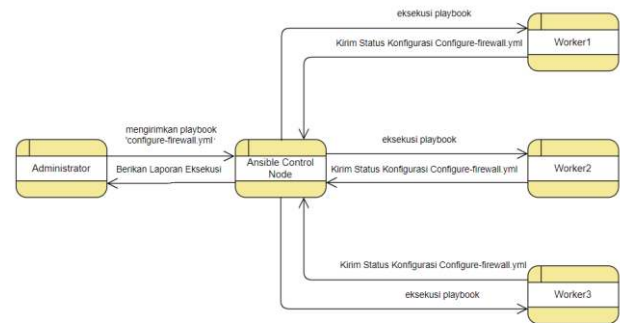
eksekusi playbook

Worker1

Kirim Status Konfigurasi Configure-firewall.yml

mengirimkan playbook 'configure-firewall.yml'

Administrator

Berikan Laporan Eksekusi

Ansible Control Node

eksekusi playbook

Kirim Status Konfigurasi Configure-firewall.yml

Worker2

Kirim Status Konfigurasi Configure-firewall.yml

eksekusi playbook

Worker3